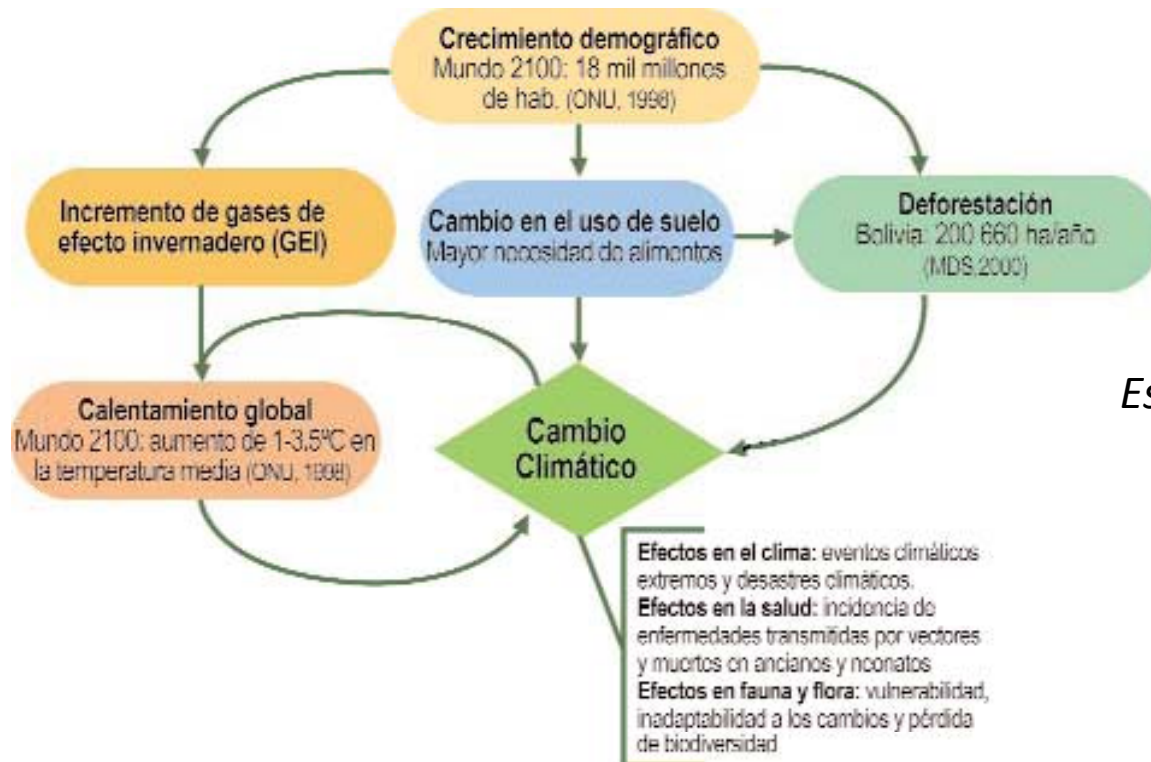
Crecimiento demográfico
Mundo 2100: 18 mil millones de hab. (ONU, 1998)

Incremento de gases de efecto invernadero (GEI)

Cambio en el uso de suelo
Mayor necesidad de alimentos

Deforestación
Bolivia: 200 660 ha/año
(MDS,2000)

Calentamiento global
Mundo 2100: aumento de 1-3.5ºC en la temperatura media (ONU, 1998)

Cambio Climático

Es

Efectos en el clima: eventos climáticos extremos y desastres climáticos.
Efectos en la salud: incidencia de enfermedades transmitidas por vectores y muertes en ancianos y neonatos
Efectos en fauna y flora: vulnerabilidad, inadaptabilidad a los cambios y pérdida de biodiversidad